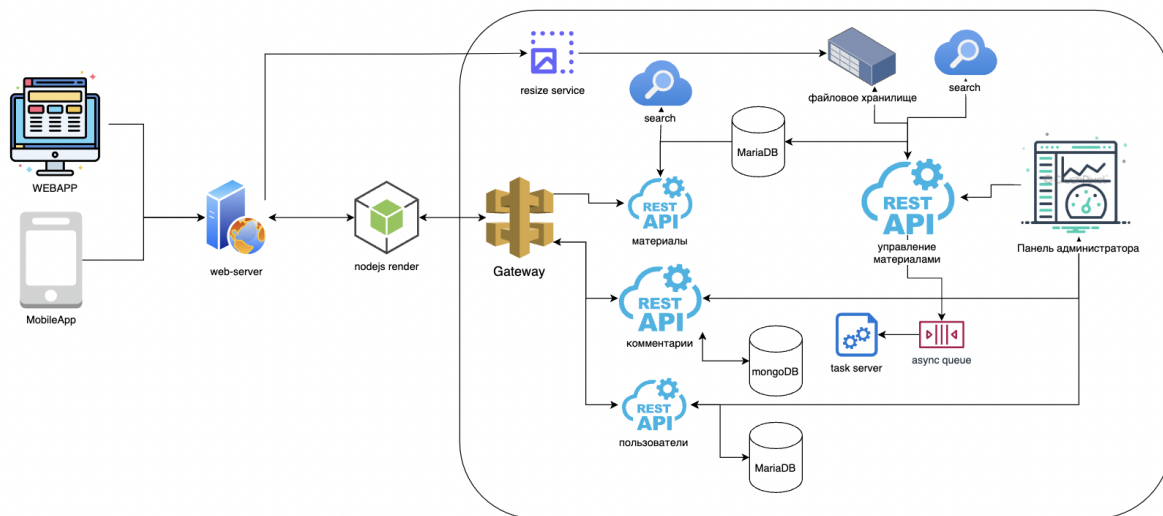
WEBAPP

MobileApp

web-server

nodejs render

resize service

search

файловое хранилище

search

MariaDB

Gateway

REST API
материалы

REST API
управление материалами

Панель администратора

REST API
комментарии

mongoDB

task server

async queue

REST API
пользователи

MariaDB